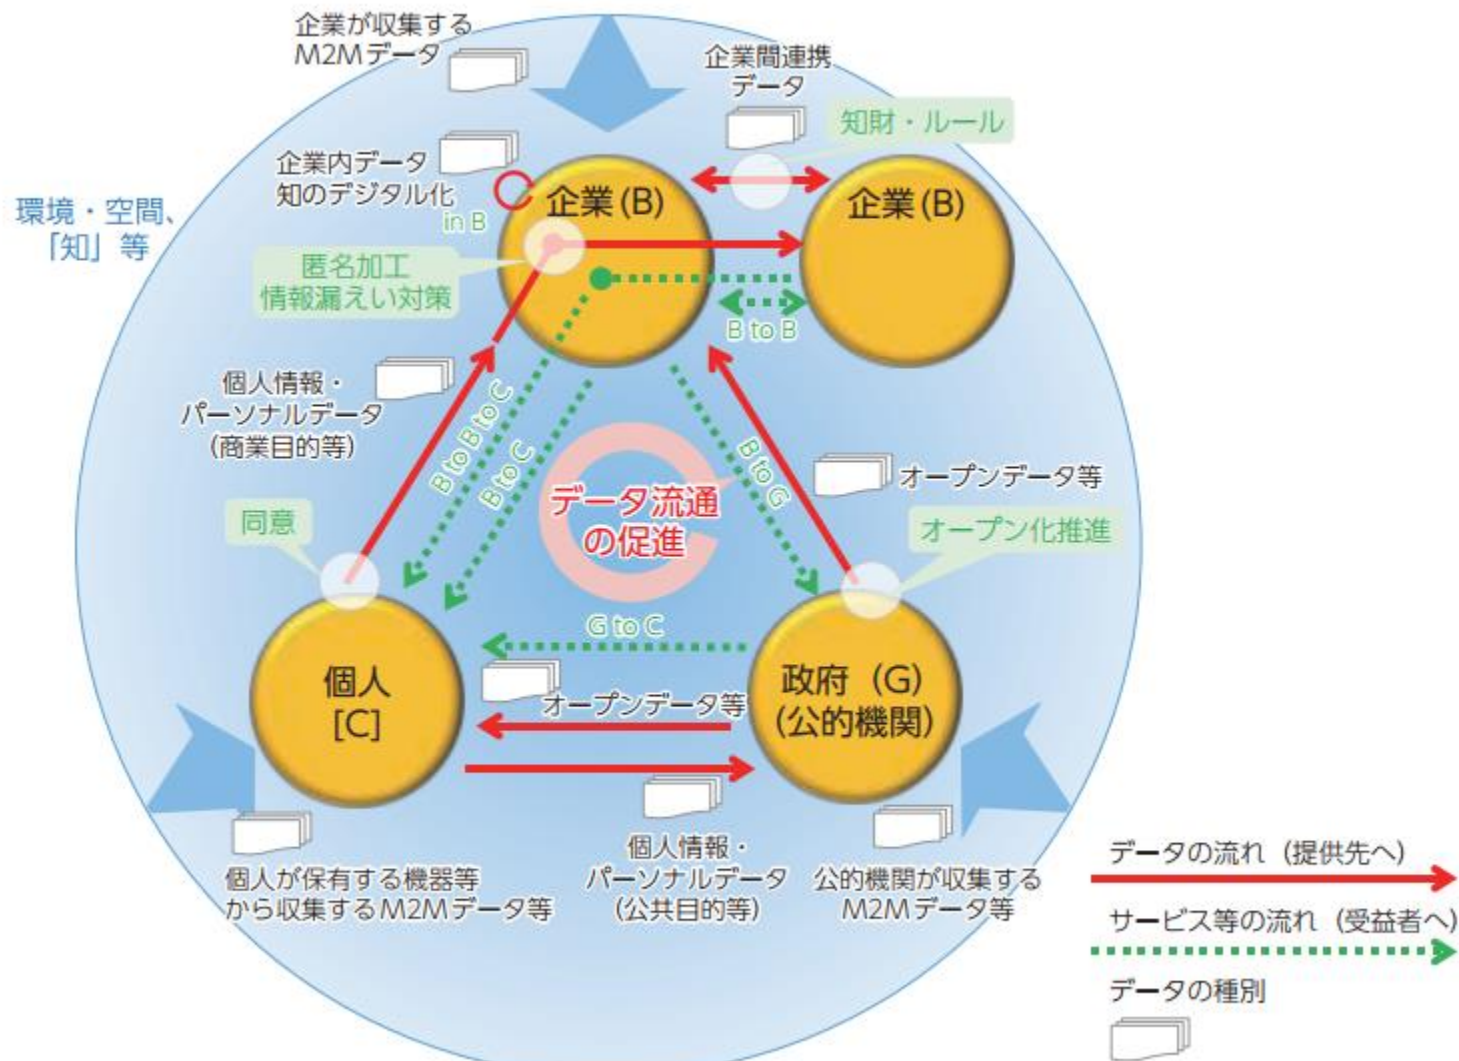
企業が収集する
M2Mデータ

企業間連携
データ

知財・ルール

企業内データ
知のデジタル化

in B

環境・空間、
「知」等

企業(B)

企業(B)

匿名加工
情報漏えい対策

B to B

個人情報・
パーソナルデータ
(商業目的等)

B to B to C

B to C

B to G

オープンデータ等

データ流通
の促進

同意

オープン化推進

G to C

個人
[C]

オープンデータ等

政府(G)
(公的機関)

個人情報・
パーソナルデータ
(公共目的等)

個人が保有する機器等
から収集するM2Mデータ等

公的機関が収集する
M2Mデータ等

データの流れ(提供先へ)

サービス等の流れ(受益者へ)

データの種別